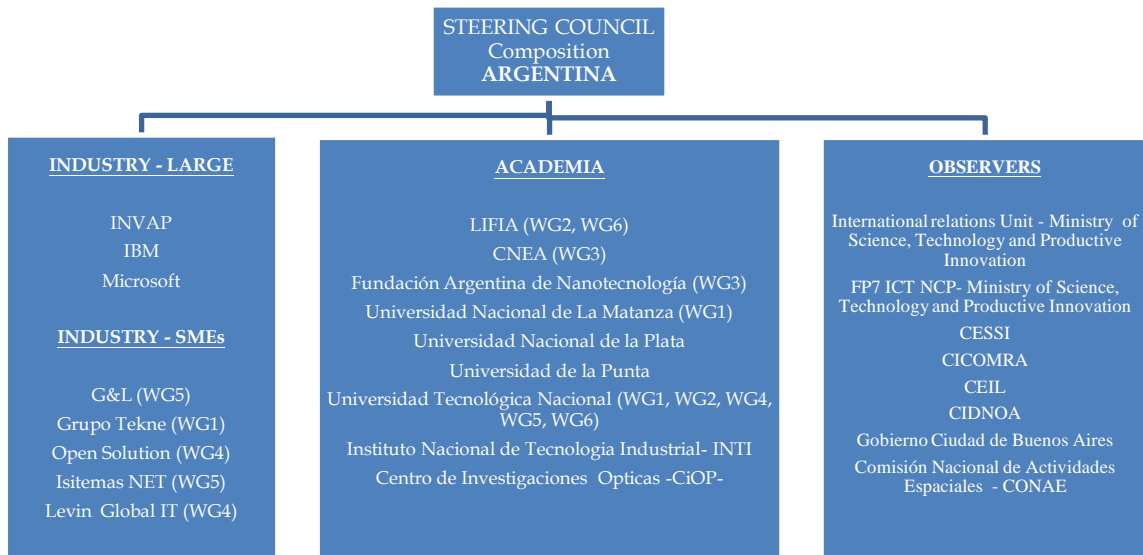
STEERING COUNCIL
Composition
ARGENTINA

INDUSTRY - LARGE

INVAP
IBM
Microsoft

INDUSTRY - SMEs

G&L (WG5)
Grupo Tekne (WG1)
Open Solution (WG4)
Isitemas NET (WG5)
Levin Global IT (WG4)

ACADEMIA

LIFIA (WG2, WG6)
CNEA (WG3)
Fundación Argentina de Nanotecnología (WG3)
Universidad Nacional de La Matanza (WG1)
Universidad Nacional de la Plata
Universidad de la Punta
Universidad Tecnológica Nacional (WG1, WG2, WG4, WG5, WG6)
Instituto Nacional de Tecnologia Industrial- INTI
Centro de Investigaciones Opticas -CiOP-

OBSERVERS

International relations Unit - Ministry of Science, Technology and Productive Innovation
FP7 ICT NCP- Ministry of Science, Technology and Productive Innovation
CESSI
CICOMRA
CEIL
CIDNOA
Gobierno Ciudad de Buenos Aires
Comisión Nacional de Actividades Espaciales - CONAE